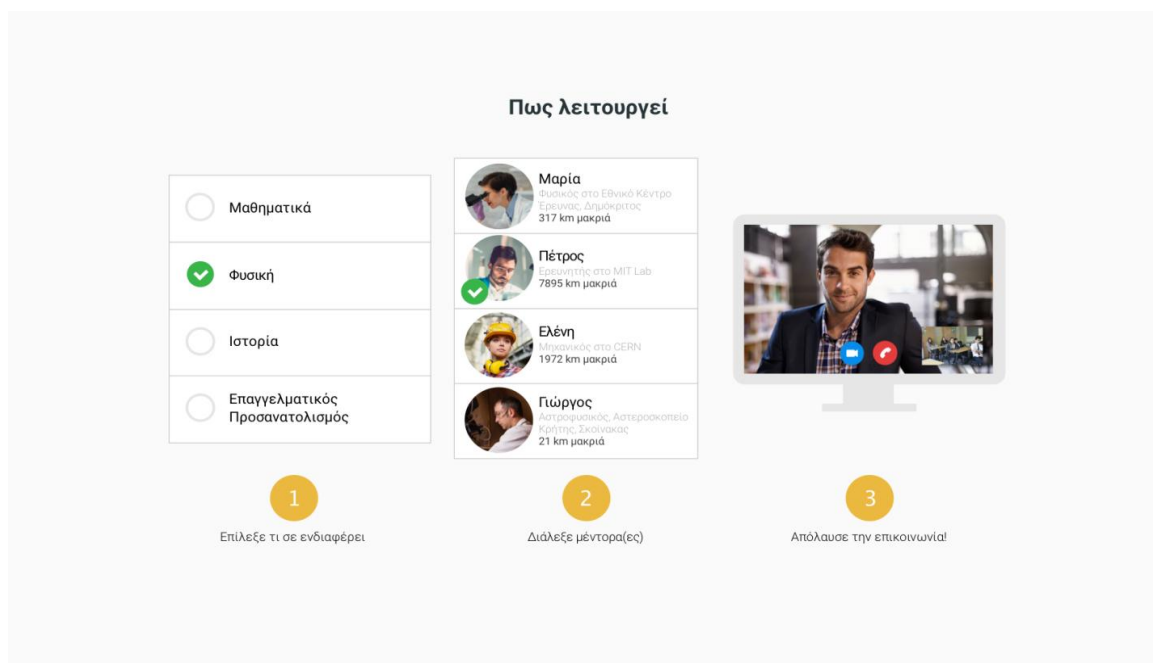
Πως λειτουργεί

Μαθηματικά

Φυσική

Ιστορία

Επαγγελματικός Προσανατολισμός

Μαρία
Φυσικός στο Εθνικό Κέντρο Έρευνας, Δημόκριτος
317 km μακριά

Πέτρος
Ερευνητής στο MIT Lab
7895 km μακριά

Ελένη
Μηχανικός στο CERN
1972 km μακριά

Γιώργος
Αστροφυσικός, Αστεροσκοπείο Κρήτης, Σκοίνακας
21 km μακριά

1
Επίλεξε τι σε ενδιαφέρει

2
Διάλεξε μέντορα(ες)

3
Απόλαυσε την επικοινωνία!